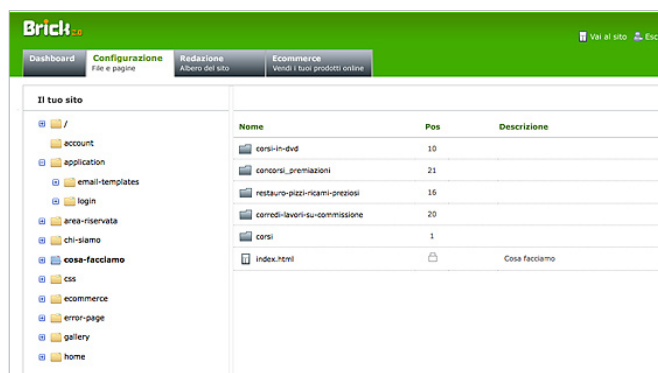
Brick 2.0

Vai al sito Esc

Dashboard
Configurazione
File e pagine
Redazione
Albero del sito
Ecommerce
Vendi i tuoi prodotti online

Il tuo sito

/
account
application
email-templates
login
area-riservata
chi-siamo
cosa-facciamo
css
ecommerce
error-page
gallery
home

| Nome | Pos | Descrizione |
|---|---|---|
| corsi-in-dvd | 10 | |
| concorsi_premiazioni | 21 | |
| restauro-pizzi-ricami-preziosi | 16 | |
| corredi-lavori-su-commissione | 20 | |
| corsi | 1 | |
| index.html | | Cosa facciamo |